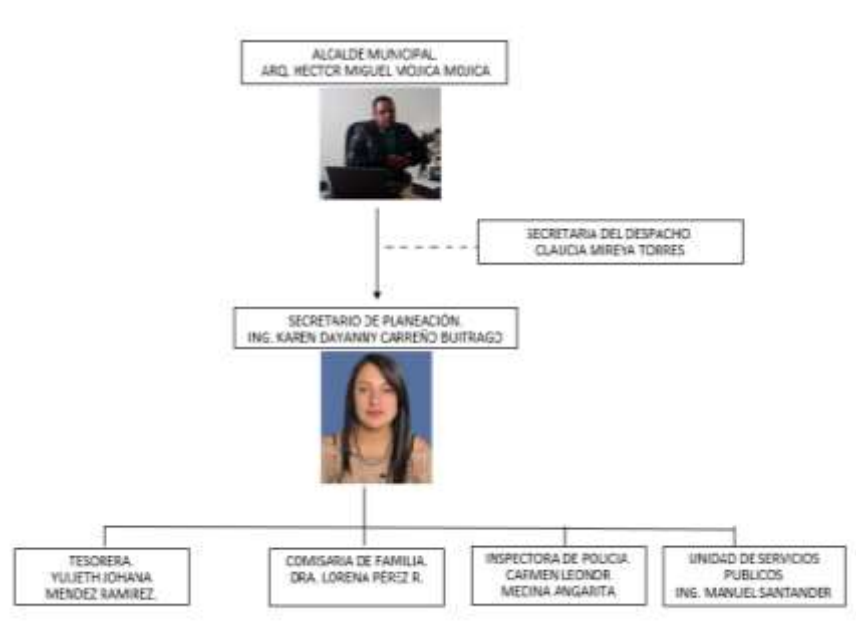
ALCALDE MUNICIPAL
ARQ. HECTOR MIGUEL MOJICA MOJICA

SECRETARIA DEL DESPACHO.
CLAUDIA MIREYA TORRES

SECRETARIO DE PLANEACIÓN.
ING. KAREN DAYANNY CARREÑO BUITRAGO

TESORERA.
YULIETH JOHANA
MENDEZ RAMIREZ.

COMISARIA DE FAMILIA.
DRA. LORENA PEREZ R.

INSPECTORA DE POLICIA
CARMEN LEONOR
MEDINA ANGARITA

UNIDAD DE SERVICIOS
PUBLICOS
ING. MANUEL SANTANDER